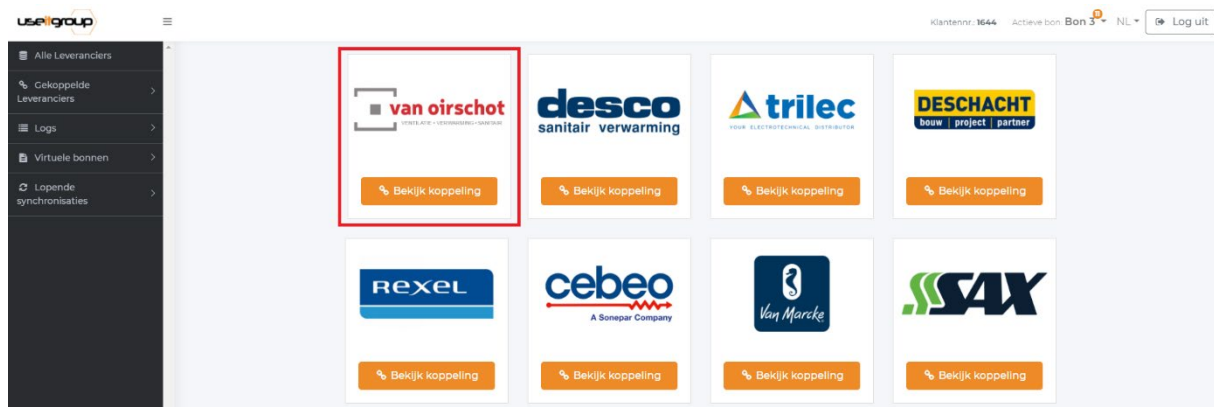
useitgroup

Klantennr.: 1644 Actieve bon: Bon 3 NL Log uit

Alle Leveranciers
Gekoppelde Leveranciers
Logs
Virtuele bonnen
Lopende synchronisaties

van oirschot
VENTILATIE • VERWARMING • SANITAIR
Bekijk koppeling

desco
sanitair verwarming
Bekijk koppeling

trilec
YOUR ELECTROTECHNICAL DISTRIBUTOR
Bekijk koppeling

DESCHACHT
bouw | project | partner
Bekijk koppeling

REXEL
Bekijk koppeling

cebeo
A Sonepar Company
Bekijk koppeling

Van Marcke
Bekijk koppeling

SAX
Bekijk koppeling